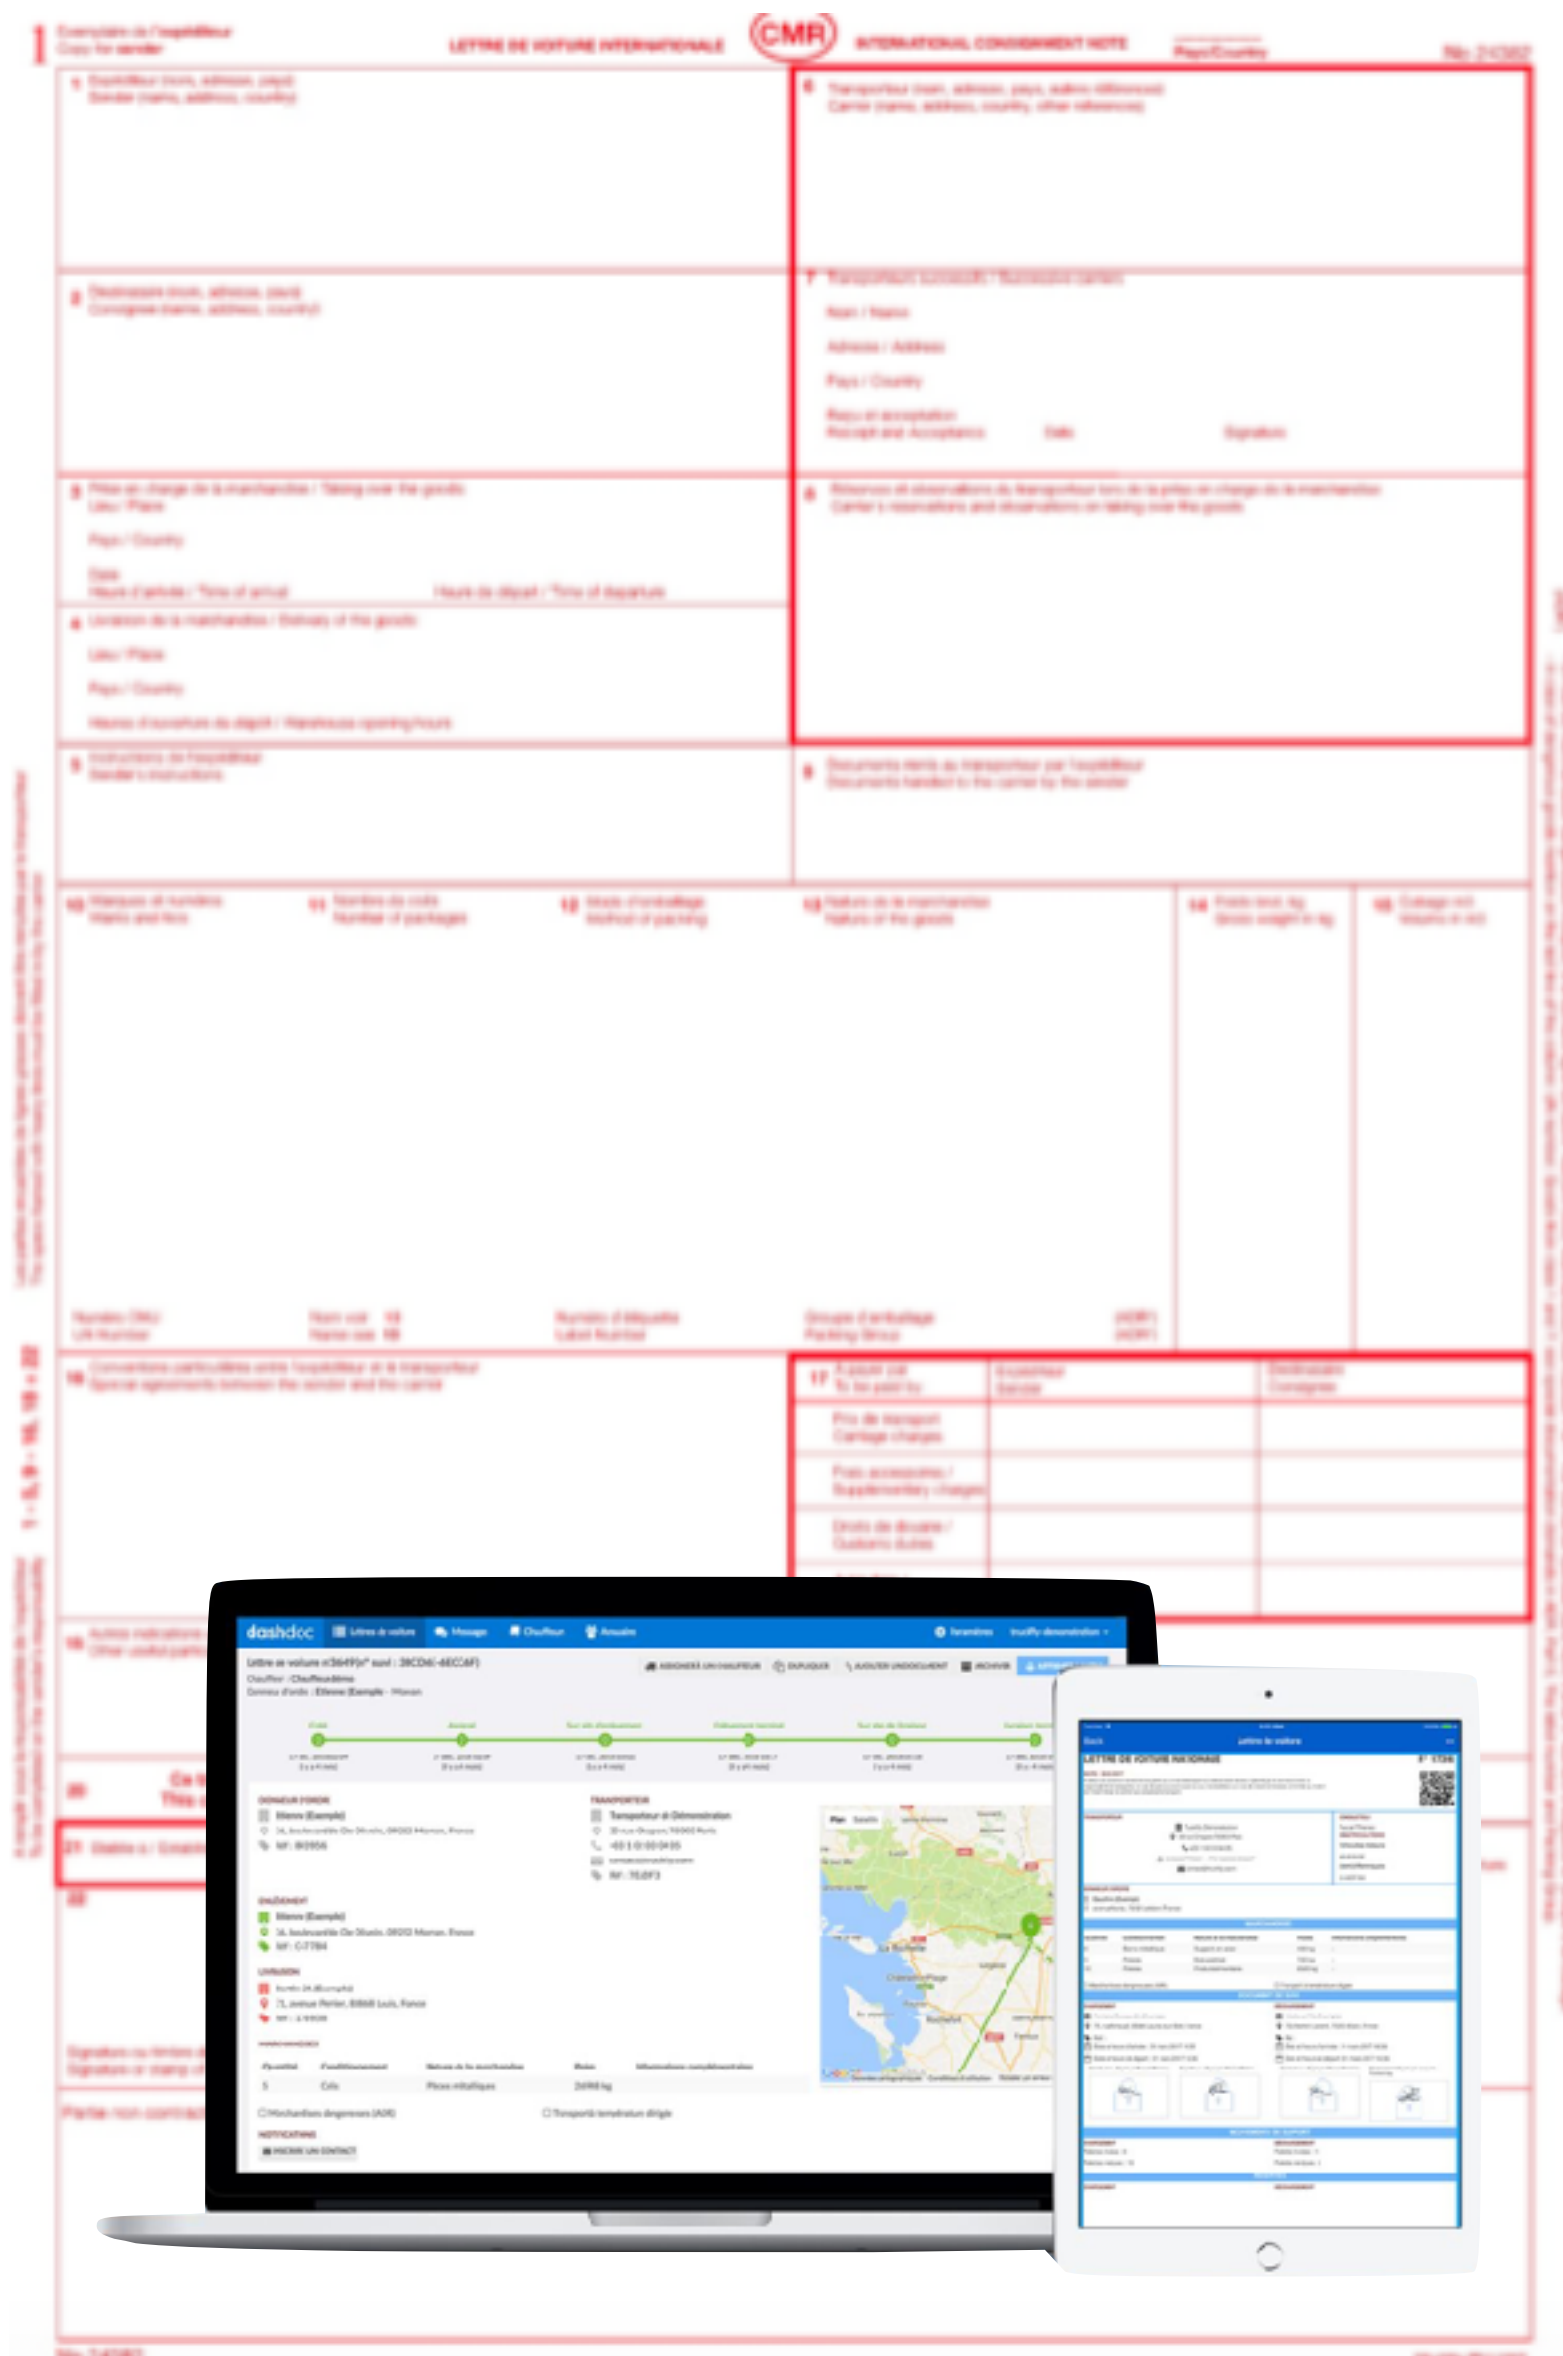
1 Exemplaire de l'expéditeur
Copy for sender

LETTRE DE VOITURE INTERNATIONALE CMR INTERNATIONAL CONSIGNMENT NOTE Pays/Country

1 Expéditeur (nom, adresse, pays)
Sender (name, address, country)

6 Transporteur (nom, adresse, pays, autres références)
Carrier (name, address, country, other references)

2 Destinataire (nom, adresse, pays)
Consignee (name, address, country)

7 Transporteurs successifs / Successive carriers
Nom / Name
Adresse / Address
Pays / Country
Reçu et acceptation
Receipt and Acceptance Date Signature

3 Prise en charge de la marchandise / Taking over the goods
Lieu / Place
Pays / Country
Date
Heure d'arrivée / Time of arrival Heure de départ / Time of departure

8 Réserves et observations du transporteur lors de la prise en charge de la marchandise
Carrier's reservations and observations on taking over the goods

4 Livraison de la marchandise / Delivery of the goods
Lieu / Place
Pays / Country
Heures d'ouverture du dépôt / Warehouse opening hours

5 Instructions de l'expéditeur
Sender's instructions

9 Documents remis au transporteur par l'expéditeur
Documents handed to the carrier by the sender

10 Marques et numéros
Marks and Nos
11 Nombre de colis
Number of packages
12 Mode d'emballage
Method of packing
13 Nature de la marchandise
Nature of the goods
14 Poids brut, kg
Gross weight in kg
15 Cubage m3
Volume in m3

Numéro ONU
UN Number
Nom voir 13
Name see 13
Numéro d'étiquette
Label Number
Groupe d'emballage
Packing Group
(ADR)
(ADR)

16 Conventions particulières entre l'expéditeur et le transporteur
Special agreements between the sender and the carrier

17 A payer par
To be paid by
Expéditeur
Sender
Destinataire
Consignee
Prix de transport
Carriage charges
Frais accessoires /
Supplementary charges
Droits de douane /
Customs duties

18 Autres indications
Other useful particulars

20
21 Etablie à / Established
22
Signature ou timbre
Signature or stamp
Partie non contrac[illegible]

1 - 5, 9 - 16, 18 - 22

dashdoc Lettres de voiture Message Chauffeur Annuaire Paramètres

Lettre de voiture n°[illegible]

ASSIGNER UN CHAUFFEUR DUPLIQUER AJOUTER UN DOCUMENT ARCHIVER

DONNEUR D'ORDRE
TRANSPORTEUR
Transporteur de Démonstration
ENLÈVEMENT
LIVRAISON
MARCHANDISES
Quantité Conditionnement Nature de la marchandise Poids Informations complémentaires
5 Colis Pièces métalliques 2698 kg
Marchandises dangereuses (ADR) Transport à température dirigée
NOTIFICATIONS
INSCRIRE UN CONTACT

Plan Satellite
La Rochelle
Rochefort

Lettre de voiture
LETTRE DE VOITURE NATIONALE